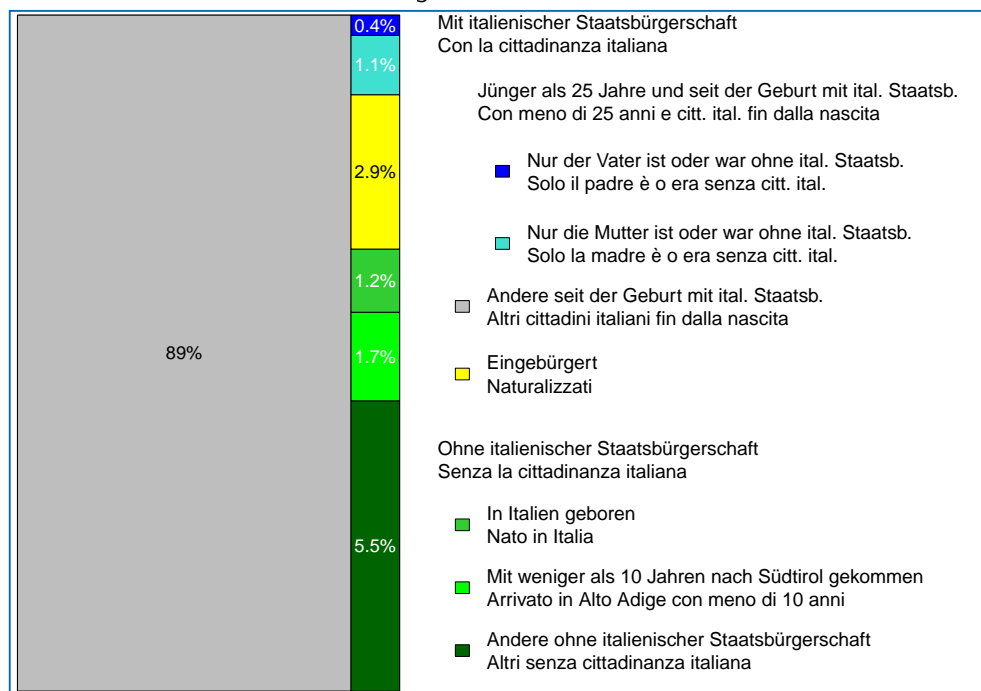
89%

0.4%

1.1%

2.9%

1.2%

1.7%

5.5%

Mit italienischer Staatsbürgerschaft
Con la cittadinanza italiana

Jünger als 25 Jahre und seit der Geburt mit ital. Staatsb.
Con meno di 25 anni e citt. ital. fin dalla nascita

Nur der Vater ist oder war ohne ital. Staatsb.
Solo il padre è o era senza citt. ital.

Nur die Mutter ist oder war ohne ital. Staatsb.
Solo la madre è o era senza citt. ital.

Andere seit der Geburt mit ital. Staatsb.
Altri cittadini italiani fin dalla nascita

Eingebürgert
Naturalizzati

Ohne italienischer Staatsbürgerschaft
Senza la cittadinanza italiana

In Italien geboren
Nato in Italia

Mit weniger als 10 Jahren nach Südtirol gekommen
Arrivato in Alto Adige con meno di 10 anni

Andere ohne italienischer Staatsbürgerschaft
Altri senza cittadinanza italiana